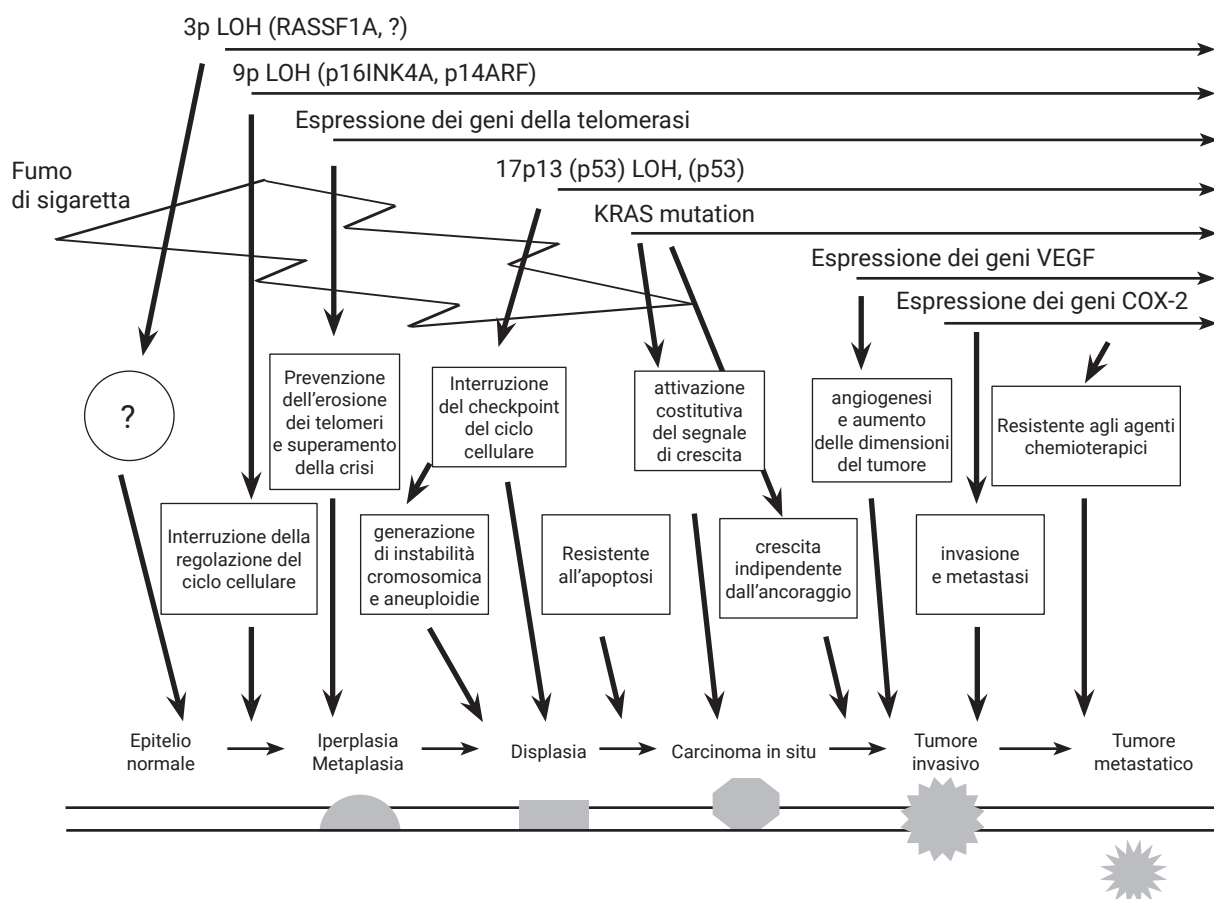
3p LOH (RASSF1A, ?)

9p LOH (p16INK4A, p14ARF)

Espressione dei geni della telomerasi

Fumo di sigaretta

17p13 (p53) LOH, (p53)

KRAS mutation

Espressione dei geni VEGF

Espressione dei geni COX-2

?

Prevenzione dell'erosione dei telomeri e superamento della crisi

Interruzione del checkpoint del ciclo cellulare

attivazione costitutiva del segnale di crescita

angiogenesi e aumento delle dimensioni del tumore

Resistente agli agenti chemioterapici

Interruzione della regolazione del ciclo cellulare

generazione di instabilità cromosomica e aneuploidie

Resistente all'apoptosi

crescita indipendente dall'ancoraggio

invasione e metastasi

Epitelio normale

Iperplasia Metaplasia

Displasia

Carcinoma in situ

Tumore invasivo

Tumore metastatico